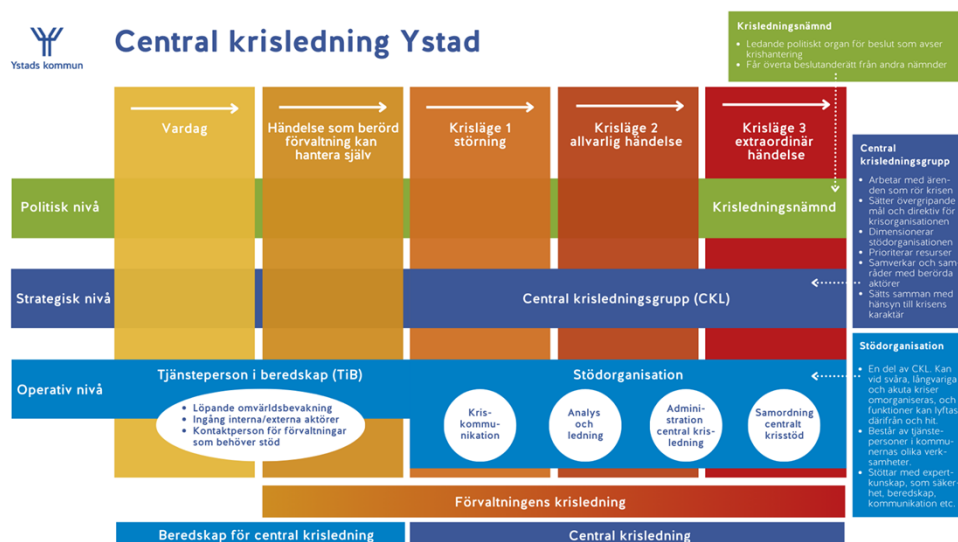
Ystads kommun

Central krisledning Ystad

Krisledningsnämnd
- Ledande politiskt organ för beslut som avser krishantering
- Får överta beslutanderätt från andra nämnder

Vardag

Händelse som berörd förvaltning kan hantera själv

Kriläge 1 störning

Kriläge 2 allvarlig händelse

Kriläge 3 extraordinär händelse

Politisk nivå

Krisledningsnämnd

Strategisk nivå

Central krisledningsgrupp (CKL)

Operativ nivå

Tjänsteperson i beredskap (TiB)

- Löpande omvärldsbevakning
- Ingång interna/externa aktörer
- Kontaktperson för förvaltningar som behöver stöd

Stödorganisation

Kriskommunikation

Analys och ledning

Administration central krisledning

Samordning centralt krisstöd

Central krisledningsgrupp
- Arbetar med ärenden som rör krisen
- Sätter övergripande mål och direktiv för krisorganisationen
- Dimensionerar stödorganisationen
- Prioriterar resurser
- Samverkar och samråder med berörda aktörer
- Sätts samman med hänsyn till krisens karaktär

Stödorganisation
- En del av CKL. Kan vid svåra, långvariga och akuta kriser omorganiseras, och funktioner kan lyftas därifrån och hit.
- Består av tjänstepersoner i kommunernas olika verksamheter.
- Stöttar med expertkunskap, som säkerhet, beredskap, kommunikation etc.

Förvaltningens krisledning

Beredskap för central krisledning

Central krisledning